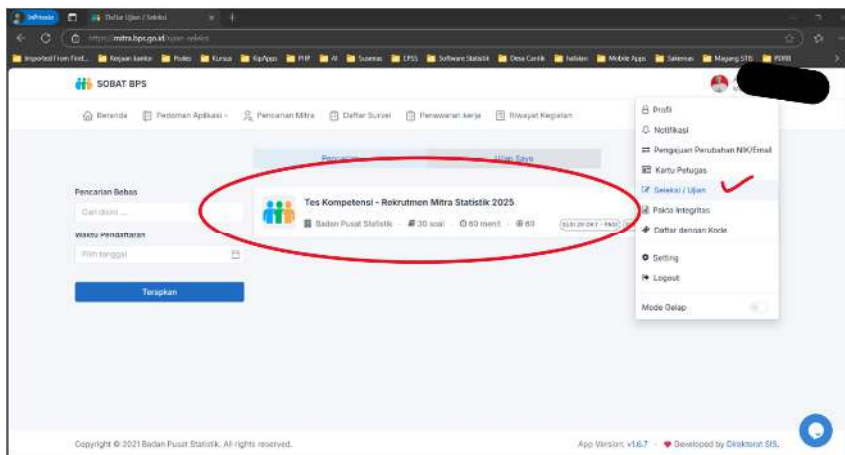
InPrivate
Daftar Ujian / Seleksi
https://mitra.bps.go.id/ujian-seleksi
Imported From Firef... Kerjaan kantor Podes Kursus KipApps PHP AI Susenas LPSS Software Statistik Desa Cantik hobbies Mobile Apps Sakernas Magang STIS PDRB

SOBAT BPS

Beranda
Pedoman Aplikasi
Pencarian Mitra
Daftar Survei
Penawaran kerja
Riwayat Kegiatan

Pencarian
Ujian Saya

Pencarian Bebas
Cari disini ...
Waktu Pendaftaran
Pilih tanggal
Terapkan

Tes Kompetensi - Rekrutmen Mitra Statistik 2025
Badan Pusat Statistik · 30 soal · 60 menit · 60
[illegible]

Profil
Notifikasi
Pengajuan Perubahan NIK/Email
Kartu Petugas
Seleksi / Ujian
Pakta Integritas
Daftar dengan Kode
Setting
Logout
Mode Gelap

Copyright © 2021 Badan Pusat Statistik. All rights reserved.
App Version: v1.6.7 · Developed by Direktorat SIS.